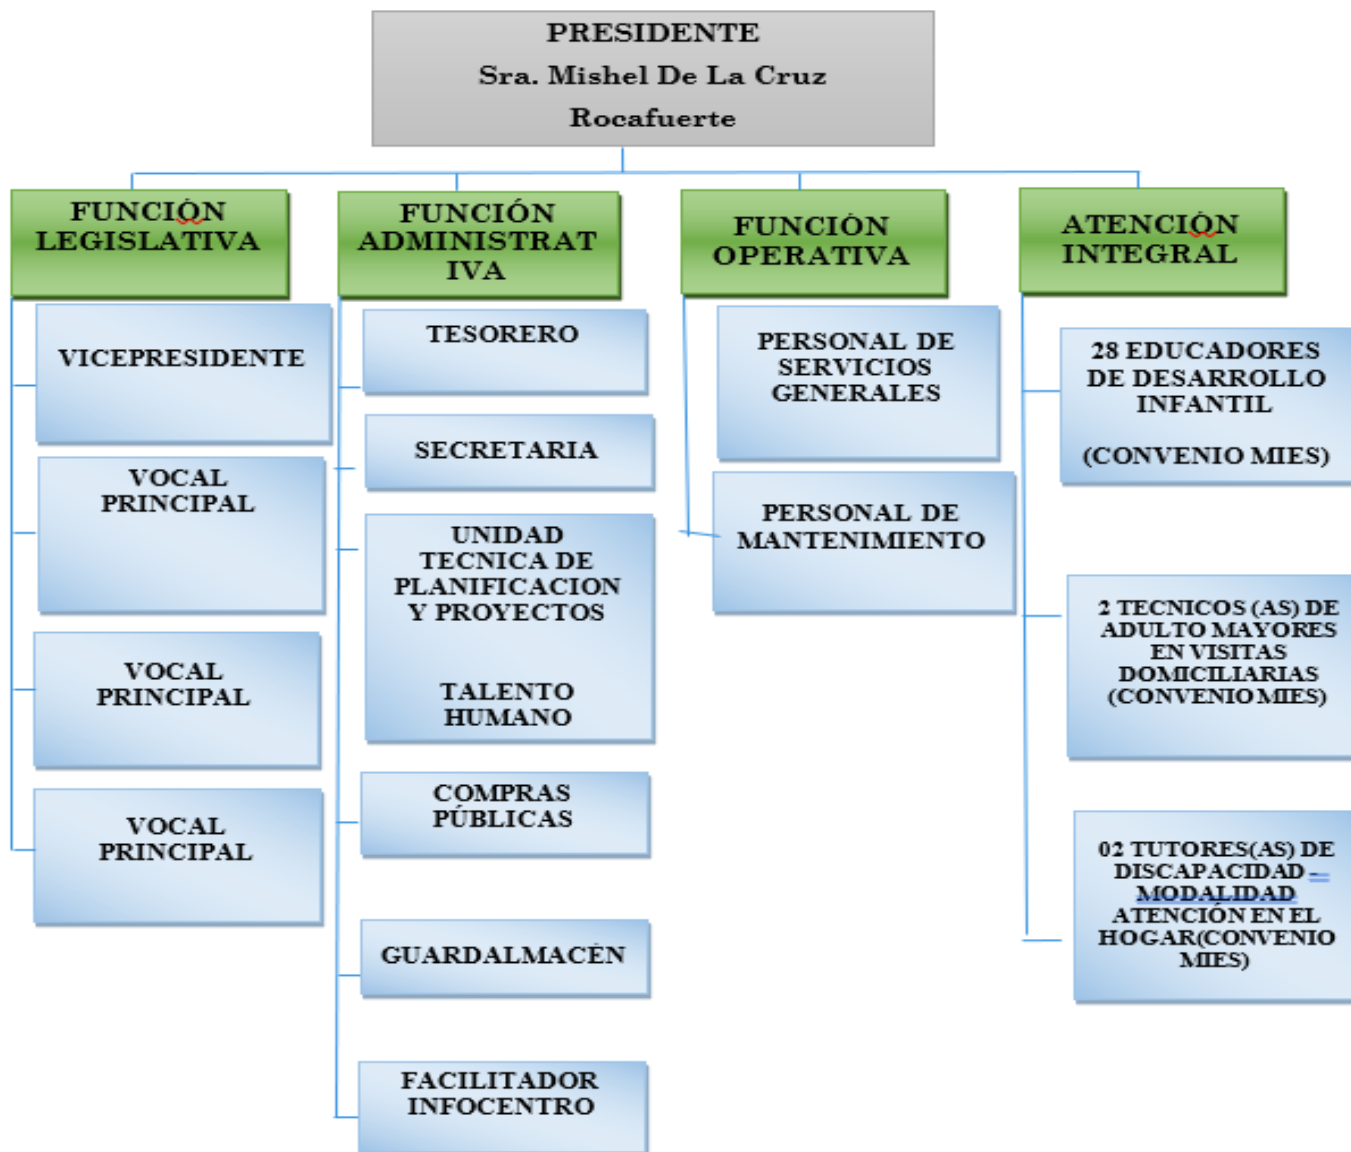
PRESIDENTE
Sra. Mishel De La Cruz
Rocafuerte

FUNCIÓN LEGISLATIVA

VICEPRESIDENTE

VOCAL PRINCIPAL

VOCAL PRINCIPAL

VOCAL PRINCIPAL

FUNCIÓN ADMINISTRATIVA

TESORERO

SECRETARIA

UNIDAD TECNICA DE PLANIFICACION Y PROYECTOS

TALENTO HUMANO

COMPRAS PÚBLICAS

GUARDALMACÉN

FACILITADOR INFOCENTRO

FUNCIÓN OPERATIVA

PERSONAL DE SERVICIOS GENERALES

PERSONAL DE MANTENIMIENTO

ATENCIÓN INTEGRAL

28 EDUCADORES DE DESARROLLO INFANTIL

(CONVENIO MIES)

2 TECNICOS (AS) DE ADULTO MAYORES EN VISITAS DOMICILIARIAS (CONVENIO MIES)

02 TUTORES(AS) DE DISCAPACIDAD MODALIDAD ATENCIÓN EN EL HOGAR(CONVENIO MIES)